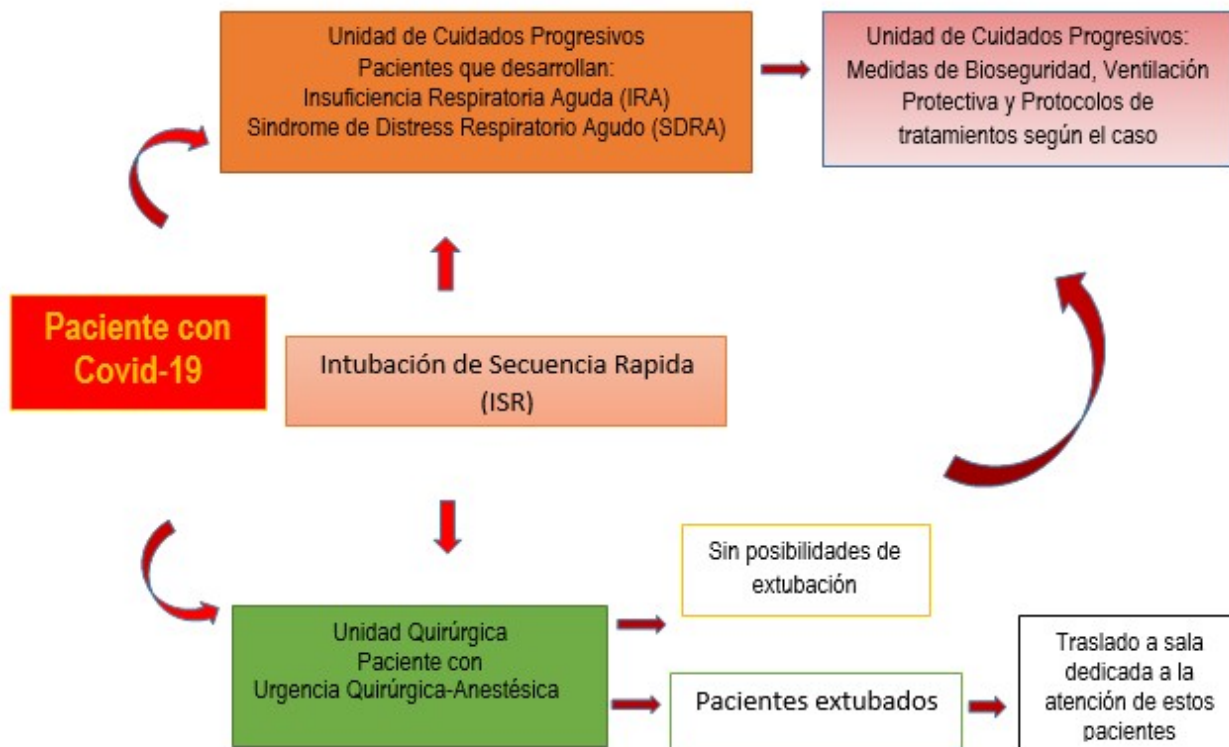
Unidad de Cuidados Progresivos
Pacientes que desarrollan:
Insuficiencia Respiratoria Aguda (IRA)
Sindrome de Distress Respiratorio Agudo (SDRA)

Unidad de Cuidados Progresivos:
Medidas de Bioseguridad, Ventilación Protectiva y Protocolos de tratamientos según el caso

Paciente con Covid-19

Intubación de Secuencia Rapida (ISR)

Sin posibilidades de extubación

Unidad Quirúrgica
Paciente con
Urgencia Quirúrgica-Anestésica

Pacientes extubados

Traslado a sala dedicada a la atención de estos pacientes